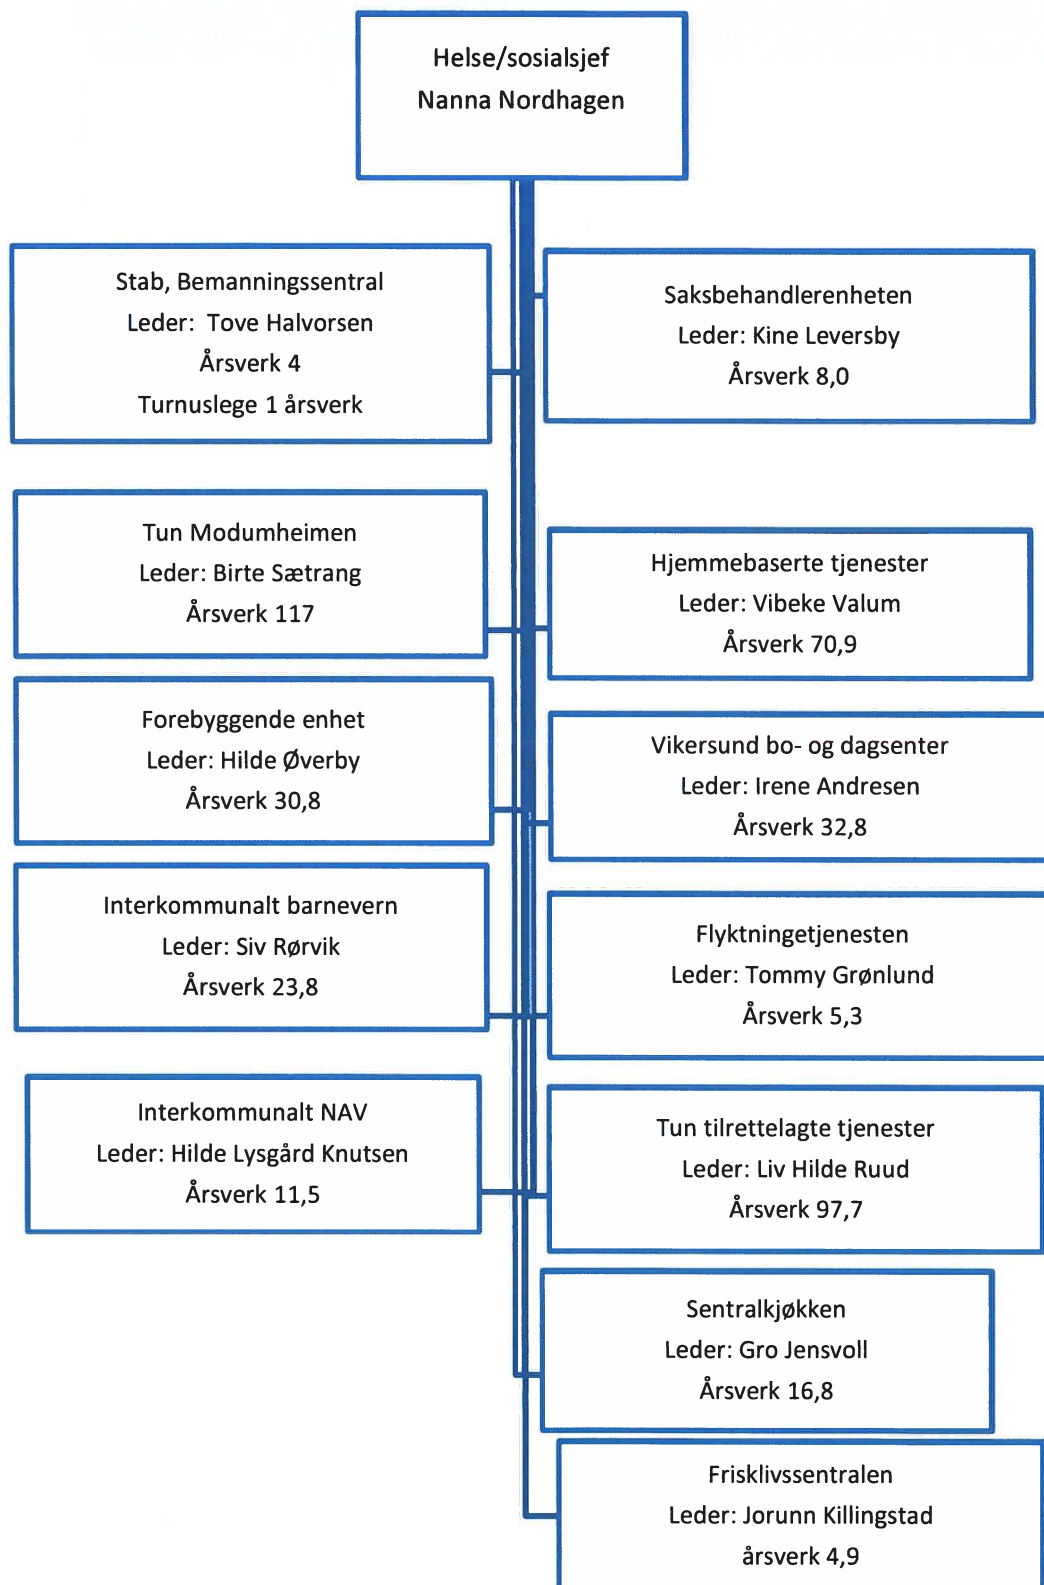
Helse/sosialsjef
Nanna Nordhagen

Stab, Bemanningssentral
Leder: Tove Halvorsen
Årsverk 4
Turnuslege 1 årsverk

Tun Modumheimen
Leder: Birte Sætrang
Årsverk 117

Forebyggende enhet
Leder: Hilde Øverby
Årsverk 30,8

Interkommunalt barnevern
Leder: Siv Rørvik
Årsverk 23,8

Interkommunalt NAV
Leder: Hilde Lysgård Knutsen
Årsverk 11,5

Saksbehandlerenheten
Leder: Kine Leversby
Årsverk 8,0

Hjemmebaserte tjenester
Leder: Vibeke Valum
Årsverk 70,9

Vikersund bo- og dagsenter
Leder: Irene Andresen
Årsverk 32,8

Flyktningetjenesten
Leder: Tommy Grønlund
Årsverk 5,3

Tun tilrettelagte tjenester
Leder: Liv Hilde Ruud
Årsverk 97,7

Sentralkjøkken
Leder: Gro Jensvoll
Årsverk 16,8

Frisklivssentralen
Leder: Jorunn Killingstad
årsverk 4,9